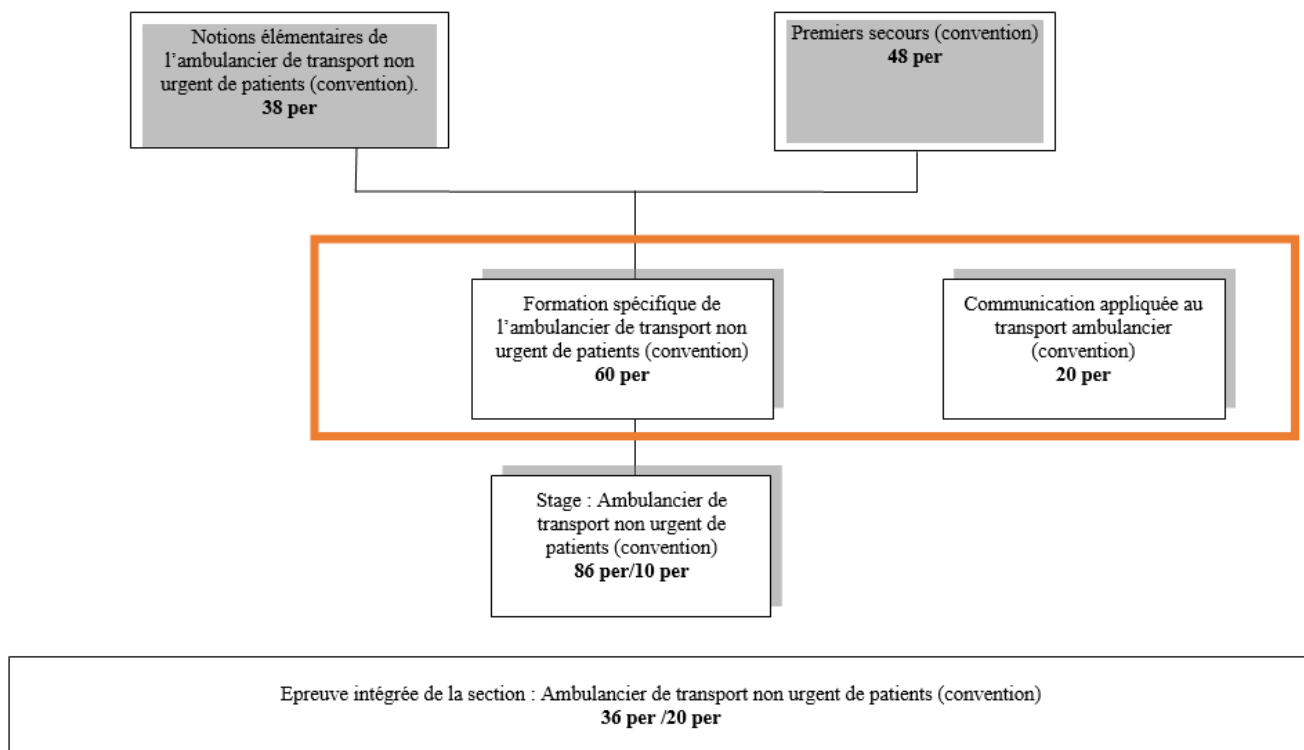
Notions élémentaires de l’ambulancier de transport non urgent de patients (convention).
**38 per**

Premiers secours (convention)
**48 per**

Formation spécifique de l’ambulancier de transport non urgent de patients (convention)
**60 per**

Communication appliquée au transport ambulancier (convention)
**20 per**

Stage : Ambulancier de transport non urgent de patients (convention)
**86 per/10 per**

Epreuve intégrée de la section : Ambulancier de transport non urgent de patients (convention)
**36 per /20 per**